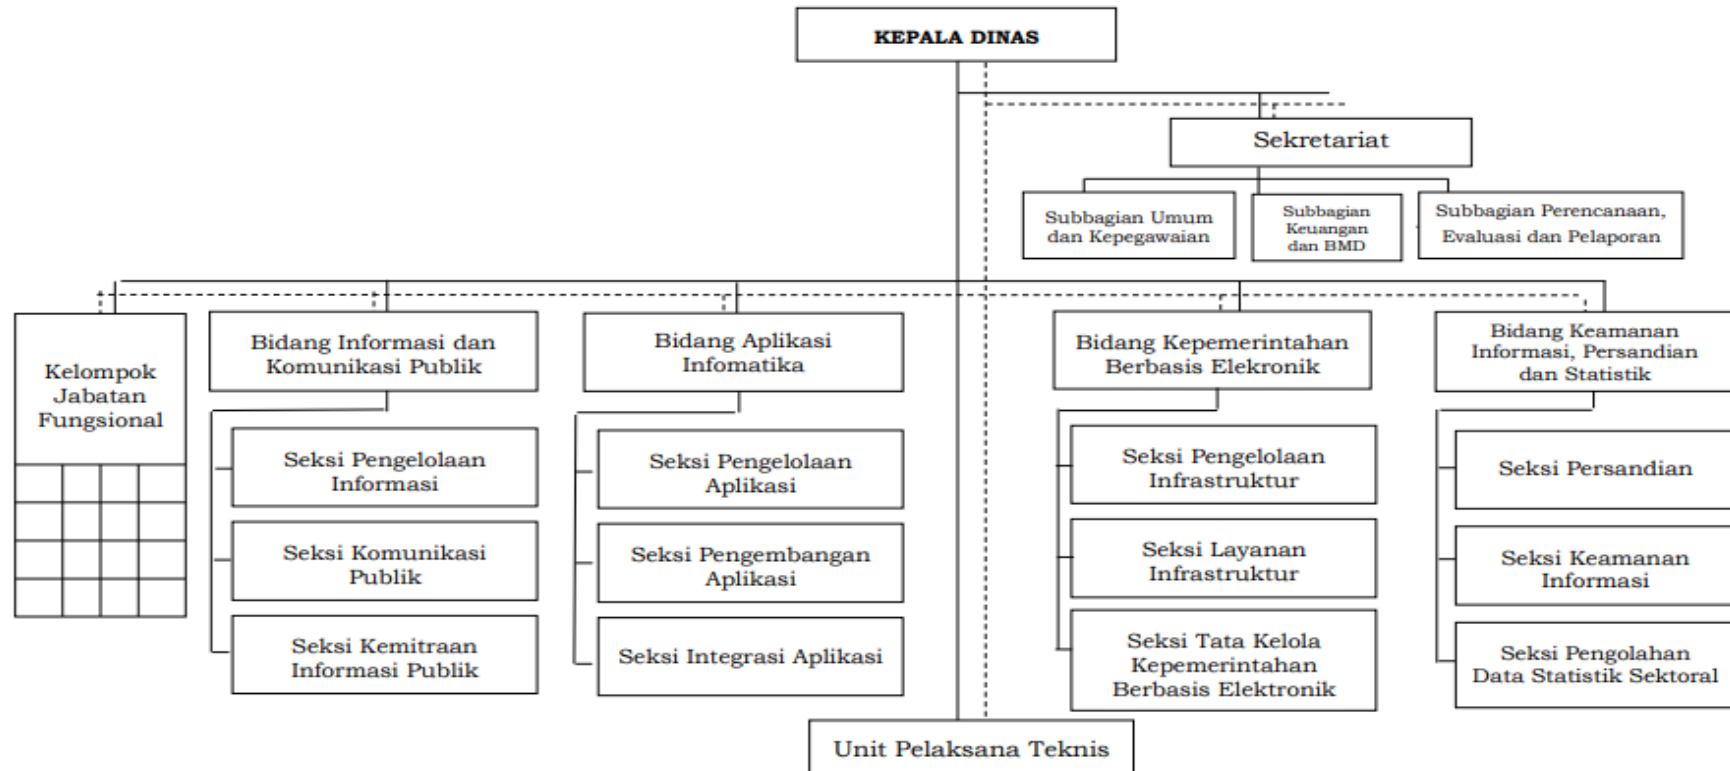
KEPALA DINAS

Sekretariat

Subbagian Umum dan Kepegawaian

Subbagian Keuangan dan BMD

Subbagian Perencanaan, Evaluasi dan Pelaporan

Kelompok Jabatan Fungsional

Bidang Informasi dan Komunikasi Publik

Seksi Pengelolaan Informasi

Seksi Komunikasi Publik

Seksi Kemitraan Informasi Publik

Bidang Aplikasi Infomatika

Seksi Pengelolaan Aplikasi

Seksi Pengembangan Aplikasi

Seksi Integrasi Aplikasi

Bidang Kepemerintahan Berbasis Elekronik

Seksi Pengelolaan Infrastruktur

Seksi Layanan Infrastruktur

Seksi Tata Kelola Kepemerintahan Berbasis Elektronik

Bidang Keamanan Informasi, Persandian dan Statistik

Seksi Persandian

Seksi Keamanan Informasi

Seksi Pengolahan Data Statistik Sektoral

Unit Pelaksana Teknis